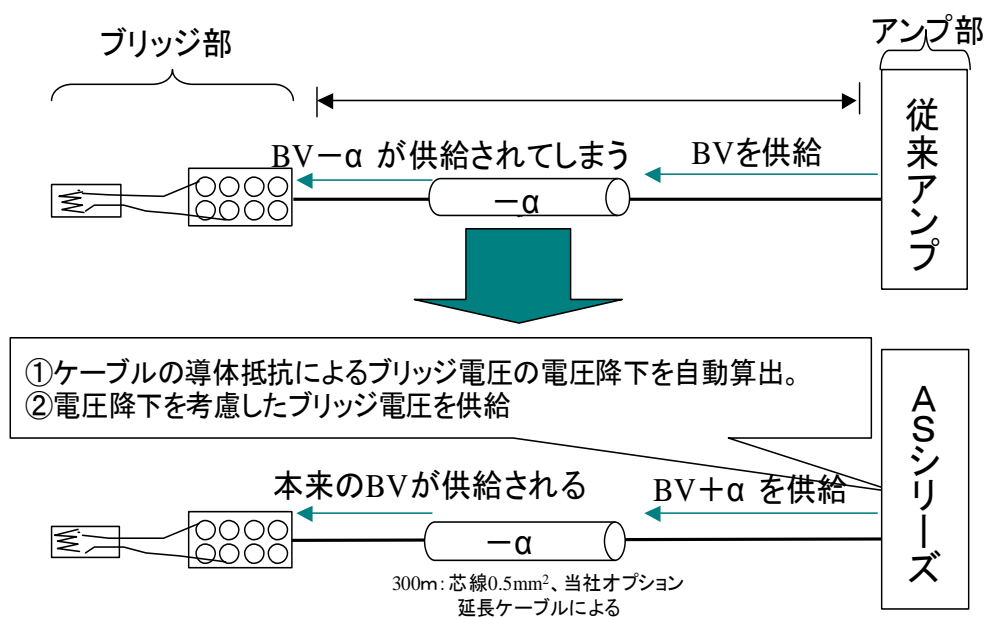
ブリッジ部

アンプ部

従来アンプ

BVーα が供給されてしまう

BVを供給

ーα

①ケーブルの導体抵抗によるブリッジ電圧の電圧降下を自動算出。
②電圧降下を考慮したブリッジ電圧を供給

ASシリーズ

本来のBVが供給される

BV＋α を供給

ーα

300m：芯線0.5mm$^2$、当社オプション延長ケーブルによる